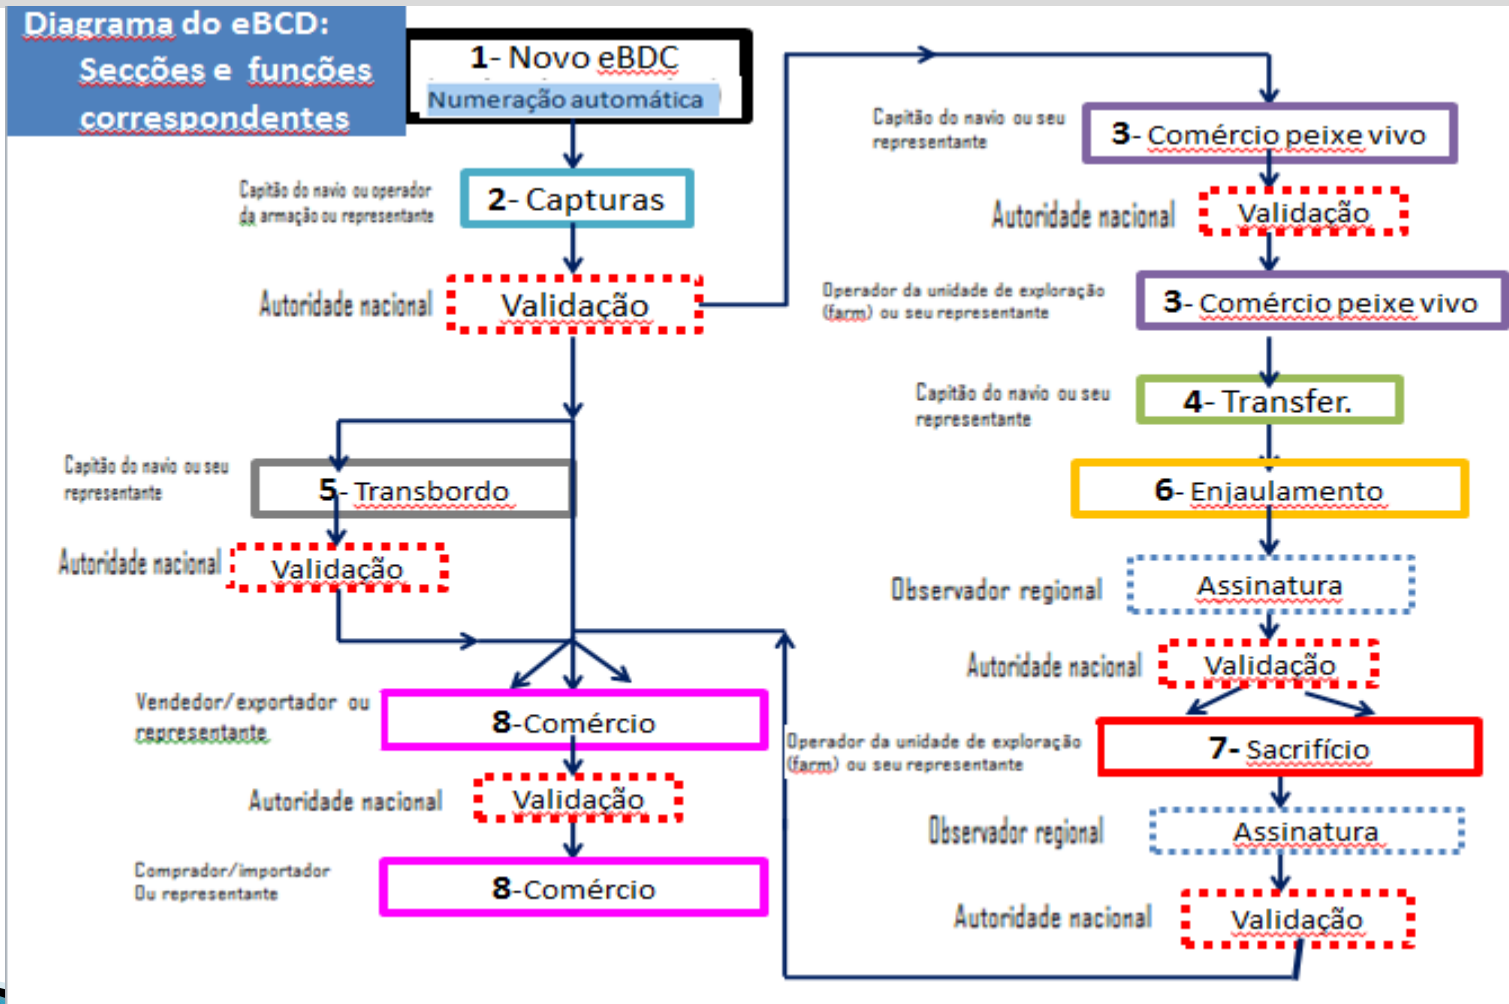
Diagrama do eBCD:
Secções e funções correspondentes

1- Novo eBDC
Numeração automática

Capitão do navio ou operador da armação ou representante
2- Capturas

Autoridade nacional
Validação

Capitão do navio ou seu representante
5- Transbordo

Autoridade nacional
Validação

Vendedor/exportador ou representante
8-Comércio

Autoridade nacional
Validação

Comprador/importador Ou representante
8-Comércio

Capitão do navio ou seu representante
3- Comércio peixe vivo

Autoridade nacional
Validação

Operador da unidade de exploração (farm) ou seu representante
3- Comércio peixe vivo

Capitão do navio ou seu representante
4- Transfer.

6- Enjaulamento

Observador regional
Assinatura

Autoridade nacional
Validação

Operador da unidade de exploração (farm) ou seu representante
7- Sacrifício

Observador regional
Assinatura

Autoridade nacional
Validação